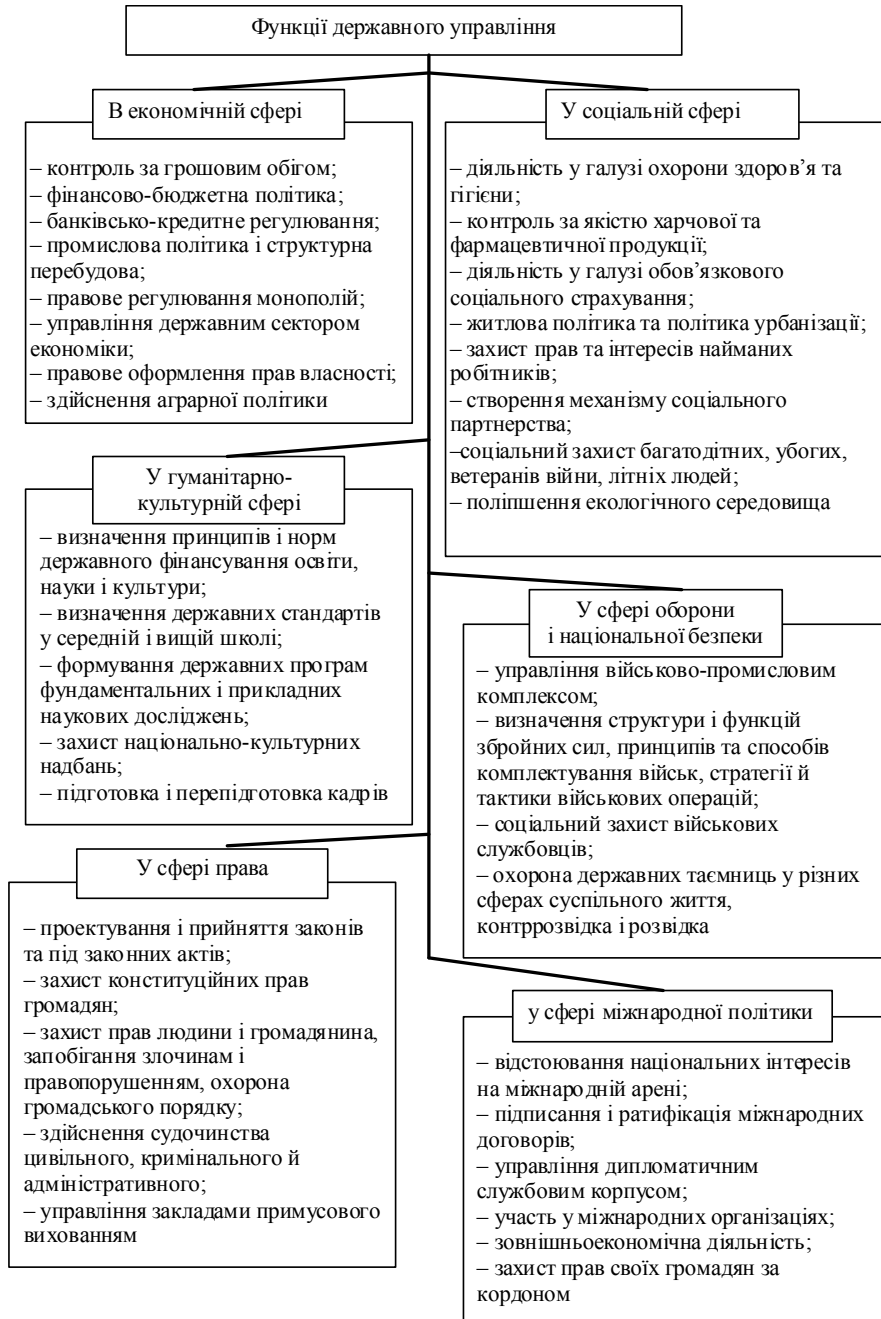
Функції державного управління

В економічній сфері

– контроль за грошовим обігом;
– фінансово-бюджетна політика;
– банківсько-кредитне регулювання;
– промислова політика і структурна перебудова;
– правове регулювання монополій;
– управління державним сектором економіки;
– правове оформлення прав власності;
– здійснення аграрної політики

У соціальній сфері

– діяльність у галузі охорони здоров'я та гігієни;
– контроль за якістю харчової та фармацевтичної продукції;
– діяльність у галузі обов'язкового соціального страхування;
– житлова політика та політика урбанізації;
– захист прав та інтересів найманих робітників;
– створення механізму соціального партнерства;
–соціальний захист багатодітних, убогих, ветеранів війни, літніх людей;
– поліпшення екологічного середовища

У гуманітарно-культурній сфері

– визначення принципів і норм державного фінансування освіти, науки і культури;
– визначення державних стандартів у середній і вищій школі;
– формування державних програм фундаментальних і прикладних наукових досліджень;
– захист національно-культурних надбань;
– підготовка і перепідготовка кадрів

У сфері оборони і національної безпеки

– управління військово-промисловим комплексом;
– визначення структури і функцій збройних сил, принципів та способів комплектування військ, стратегії й тактики військових операцій;
– соціальний захист військових службовців;
– охорона державних таємниць у різних сферах суспільного життя, контррозвідка і розвідка

У сфері права

– проектування і прийняття законів та під законних актів;
– захист конституційних прав громадян;
– захист прав людини і громадянина, запобігання злочинам і правопорушенням, охорона громадського порядку;
– здійснення судочинства цивільного, кримінального й адміністративного;
– управління закладами примусового вихованням

у сфері міжнародної політики

– відстоювання національних інтересів на міжнародній арені;
– підписання і ратифікація міжнародних договорів;
– управління дипломатичним службовим корпусом;
– участь у міжнародних організаціях;
– зовнішньоекономічна діяльність;
– захист прав своїх громадян за кордоном